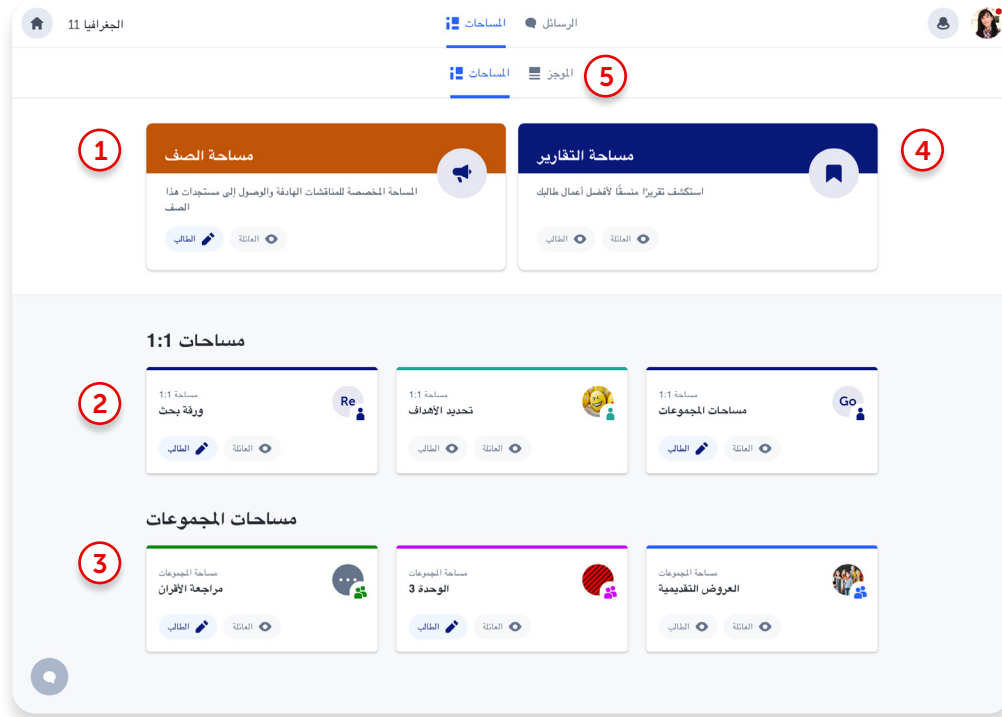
الجغرافيا 11

المساحات

الرسائل

المساحات

الموجز

5

1

مساحة الصف

المساحة المخصصة للمناقشات الهادفة والوصول إلى مستجدات هذا الصف

الطالب

العائلة

مساحة التقارير

استكشف تقريرًا منسقًا لأفضل أعمال طالبك

الطالب

العائلة

4

مساحات 1:1

2

Re

مساحة 1:1

ورقة بحث

الطالب

العائلة

مساحة 1:1

تحديد الأهداف

الطالب

العائلة

Go

مساحة 1:1

مساحات المجموعات

الطالب

العائلة

مساحات المجموعات

3

مساحة المجموعات

مراجعة الأقران

الطالب

العائلة

مساحة المجموعات

الوحدة 3

الطالب

العائلة

مساحة المجموعات

العروض التقديمية

الطالب

العائلة